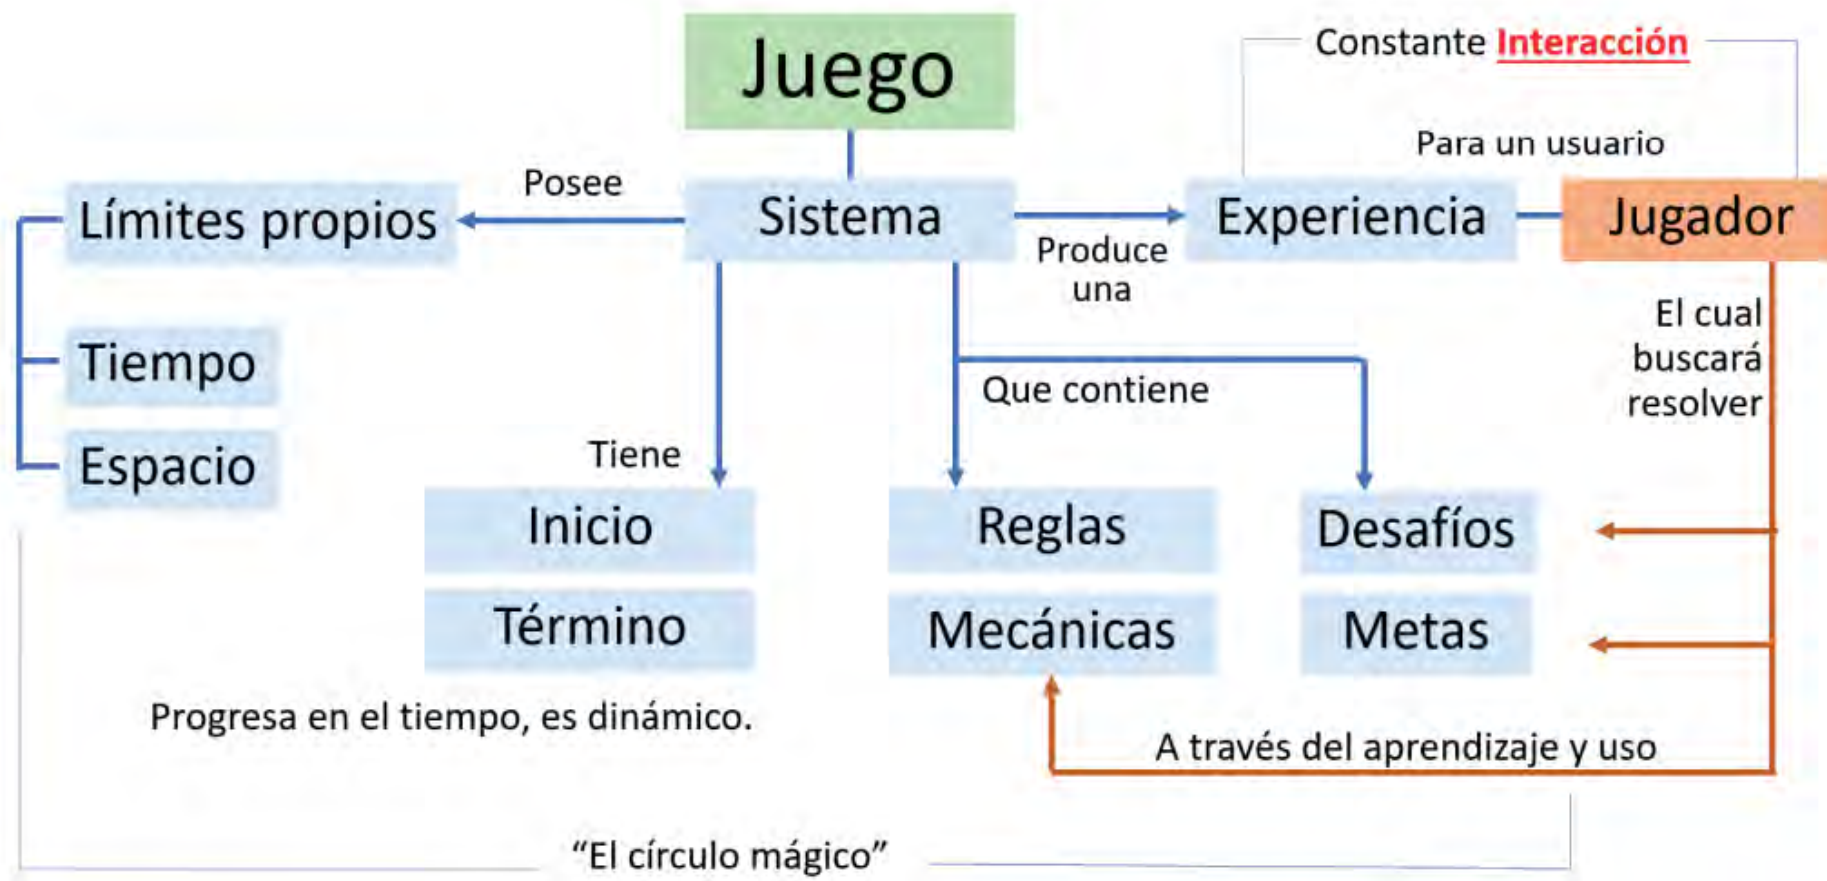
Juego

Constante Interacción

Para un usuario

Posee

Límites propios

Sistema

Experiencia

Jugador

Produce una

El cual buscará resolver

Tiempo

Espacio

Que contiene

Tiene

Inicio

Término

Reglas

Mecánicas

Desafíos

Metas

Progresa en el tiempo, es dinámico.

A través del aprendizaje y uso

“El círculo mágico”